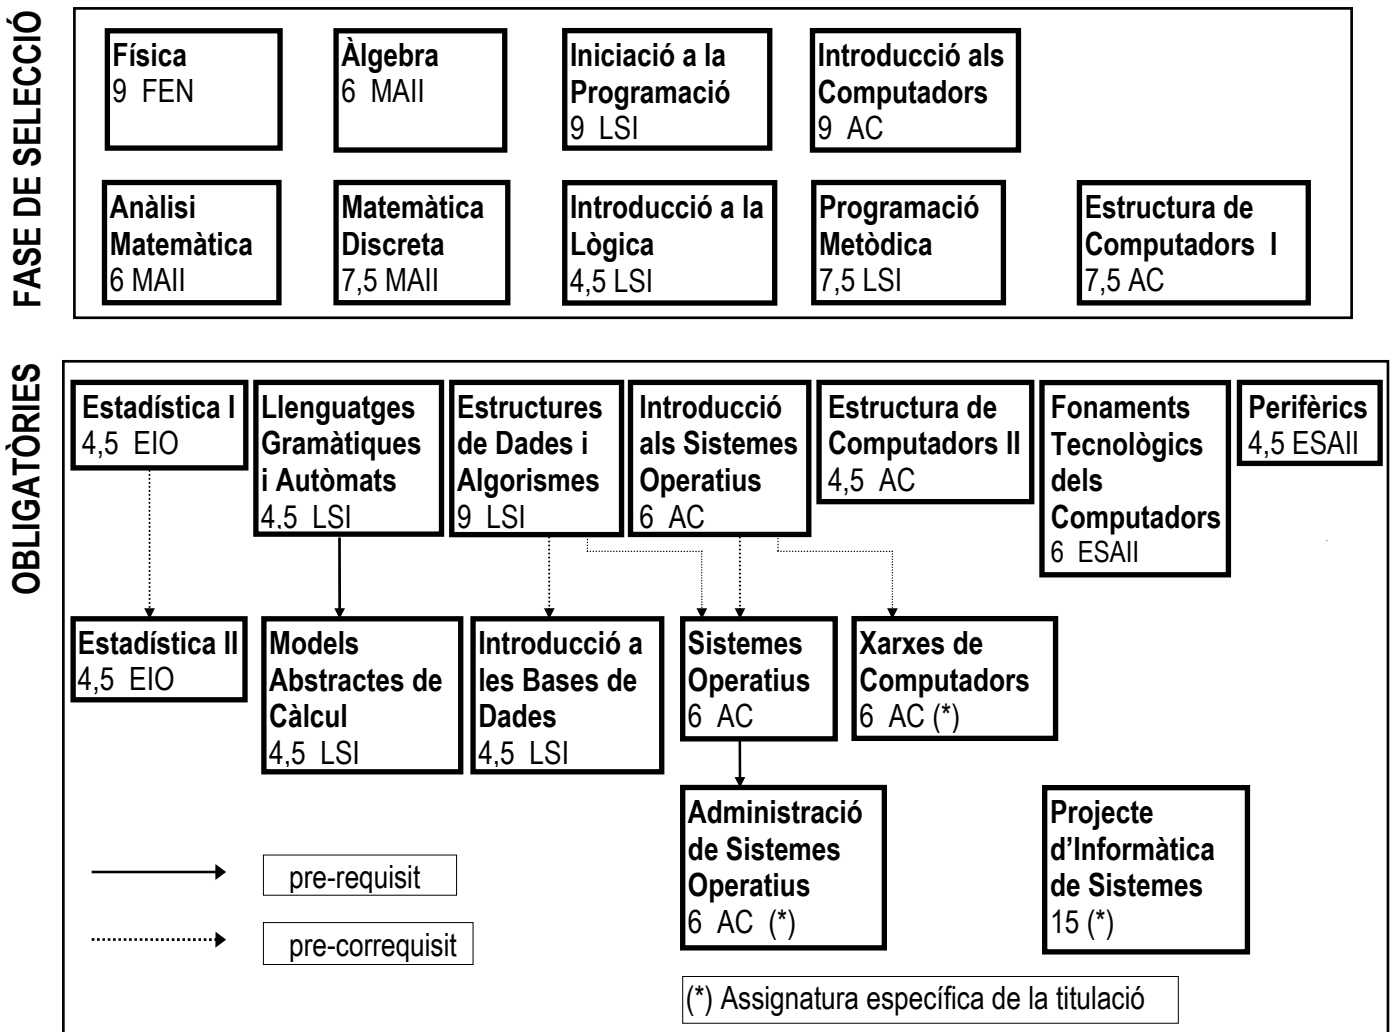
FASE DE SELECCIÓ

Física
9 FEN

Àlgebra
6 MAII

Iniciació a la Programació
9 LSI

Introducció als Computadors
9 AC

Anàlisi Matemàtica
6 MAII

Matemàtica Discreta
7,5 MAII

Introducció a la Lògica
4,5 LSI

Programació Metòdica
7,5 LSI

Estructura de Computadors I
7,5 AC

OBLIGATÒRIES

Estadística I
4,5 EIO

Llenguatges Gramàtiques i Autòmats
4.5 LSI

Estructures de Dades i Algorismes
9 LSI

Introducció als Sistemes Operatius
6 AC

Estructura de Computadors II
4,5 AC

Fonaments Tecnològics dels Computadors
6 ESAII

Perifèrics
4,5 ESAII

Estadística II
4,5 EIO

Models Abstractes de Càlcul
4,5 LSI

Introducció a les Bases de Dades
4,5 LSI

Sistemes Operatius
6 AC

Xarxes de Computadors
6 AC (*)

Administració de Sistemes Operatius
6 AC (*)

Projecte d'Informàtica de Sistemes
15 (*)

pre-requisit

pre-correquisit

(*) Assignatura específica de la titulació